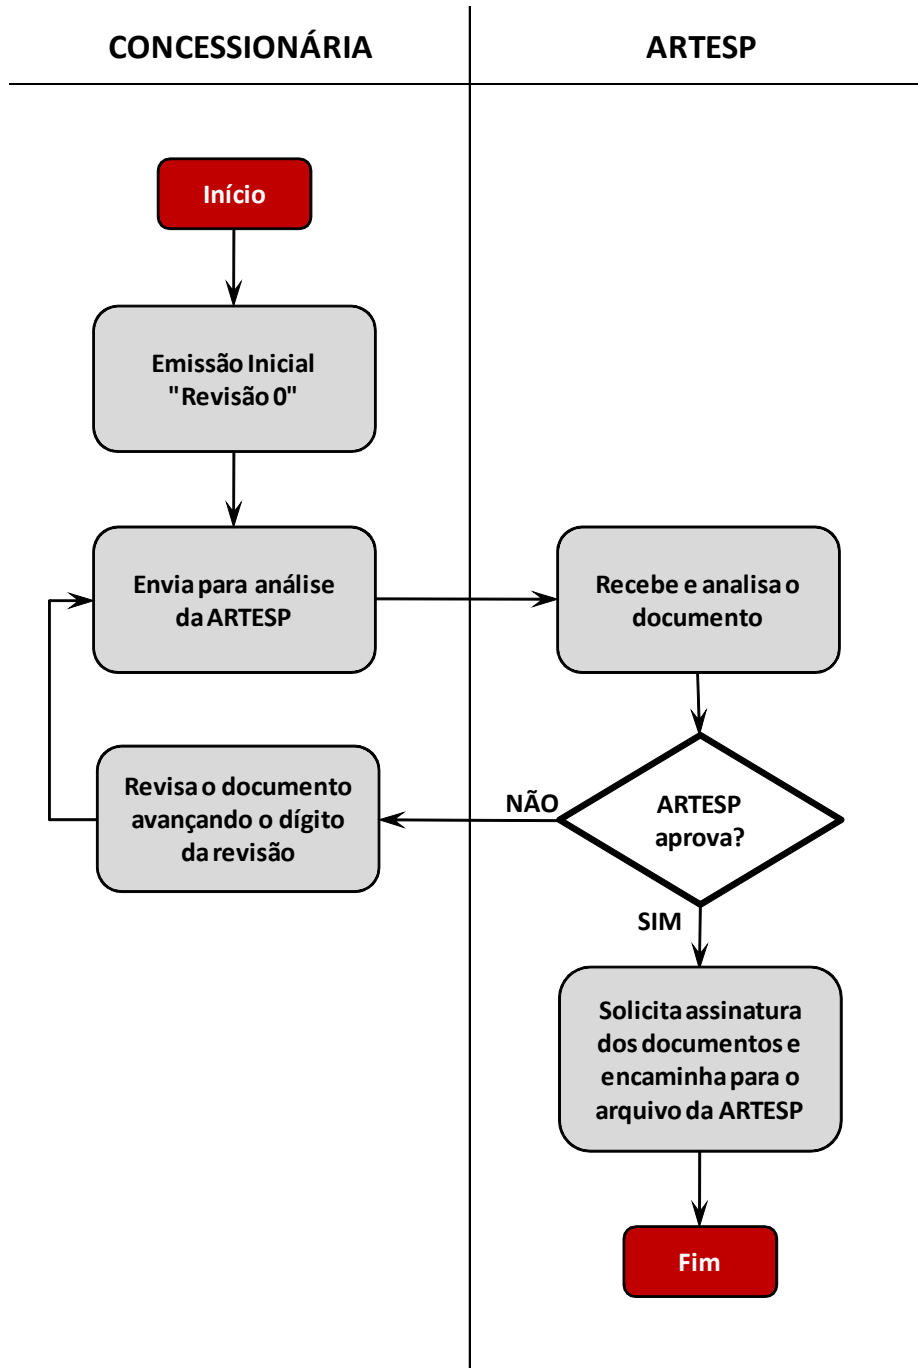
CONCESSIONÁRIA

ARTESP

Início

Emissão Inicial "Revisão 0"

Envia para análise da ARTESP

Recebe e analisa o documento

ARTESP aprova?

NÃO

Revisa o documento avançando o dígito da revisão

SIM

Solicita assinatura dos documentos e encaminha para o arquivo da ARTESP

Fim